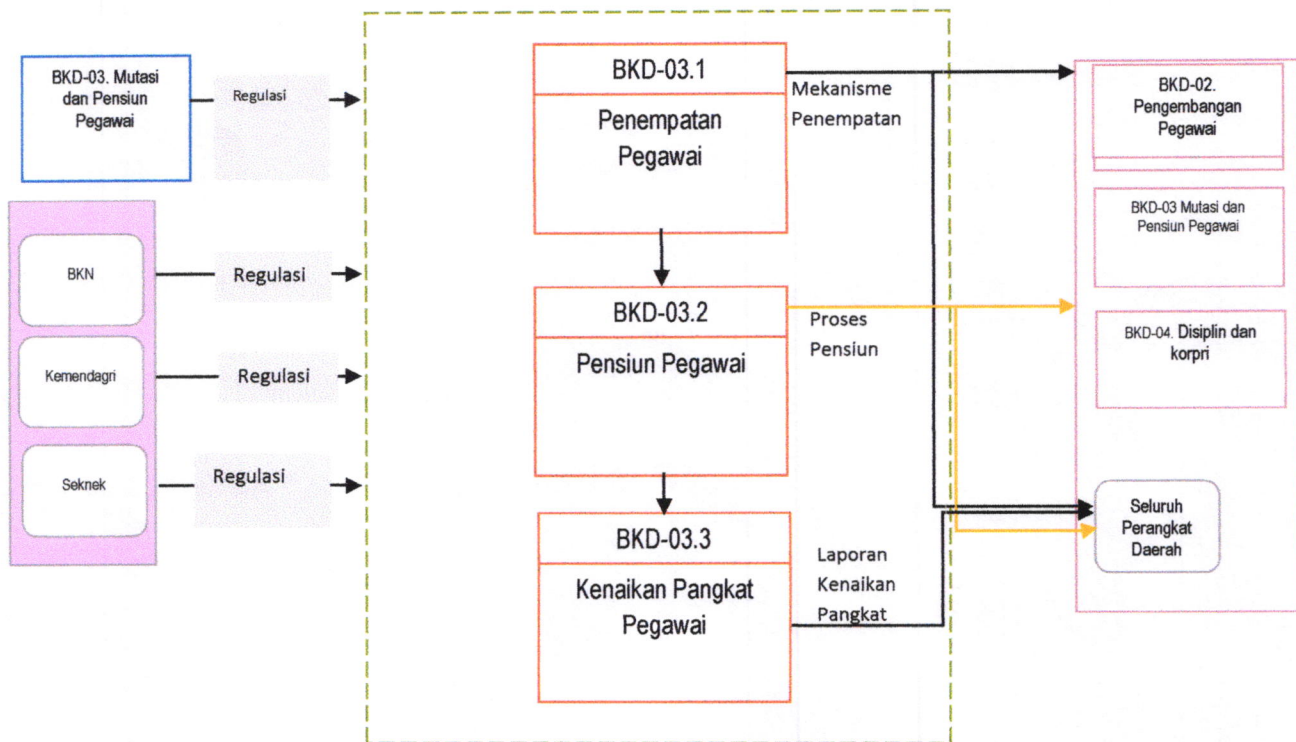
BKD-03. Mutasi dan Pensiun Pegawai

Regulasi

BKN

Regulasi

Kemendagri

Regulasi

Seknek

Regulasi

BKD-03.1

Penempatan Pegawai

Mekanisme Penempatan

BKD-03.2

Pensiun Pegawai

Proses Pensiun

BKD-03.3

Kenaikan Pangkat Pegawai

Laporan Kenaikan Pangkat

BKD-02. Pengembangan Pegawai

BKD-03 Mutasi dan Pensiun Pegawai

BKD-04. Disiplin dan korpri

Seluruh Perangkat Daerah